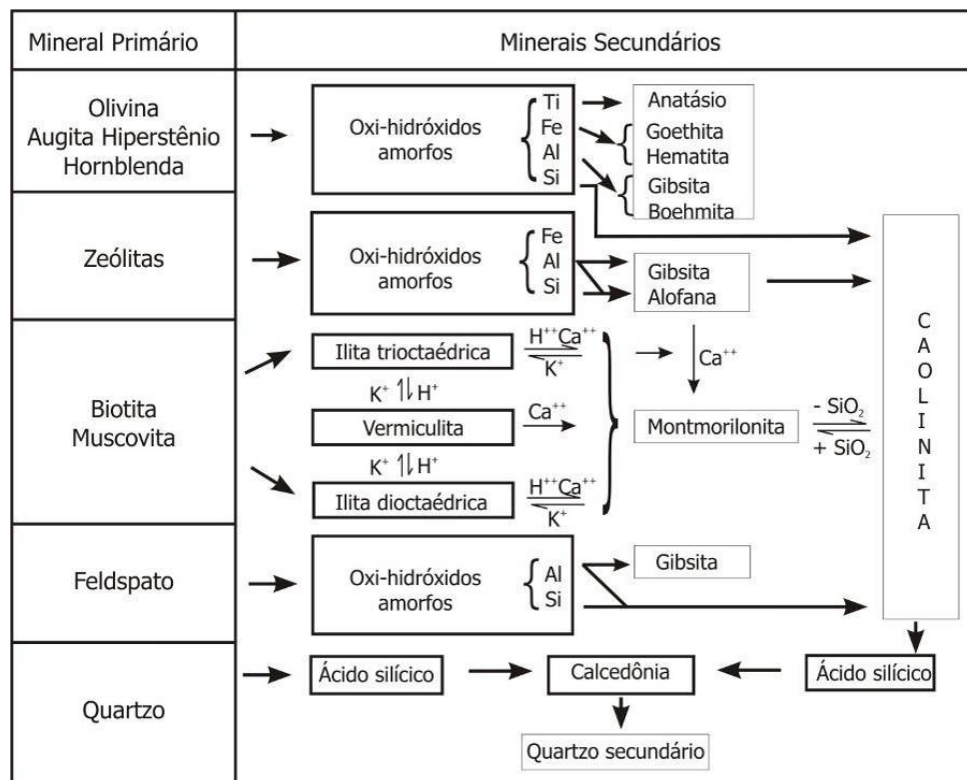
| Mineral Primário | Minerais Secundários |
|---|---|
| Olivina Augita Hiperstênio Hornblenda | Oxi-hidróxidos amorfos: Ti, Fe, Al, Si → Anatásio; Goethita, Hematita; Gibsita, Boehmita |
| Zeólitas | Oxi-hidróxidos amorfos: Fe, Al, Si → Gibsita, Alofana |
| Biotita Muscovita | Ilita trioctaédrica $\frac{H^{++}Ca^{++}}{K^{+}}$; $K^{+}$ ⇅ $H^{+}$; Vermiculita $Ca^{++}$; $K^{+}$ ⇅ $H^{+}$; Ilita dioctaédrica $\frac{H^{++}Ca^{++}}{K^{+}}$ → $Ca^{++}$ → Montmorilonita $\frac{- SiO_2}{+ SiO_2}$ |
| Feldspato | Oxi-hidróxidos amorfos: Al, Si → Gibsita |
| Quartzo | Ácido silícico → Calcedônia ← Ácido silícico; Quartzo secundário |

C A O L I N I T A